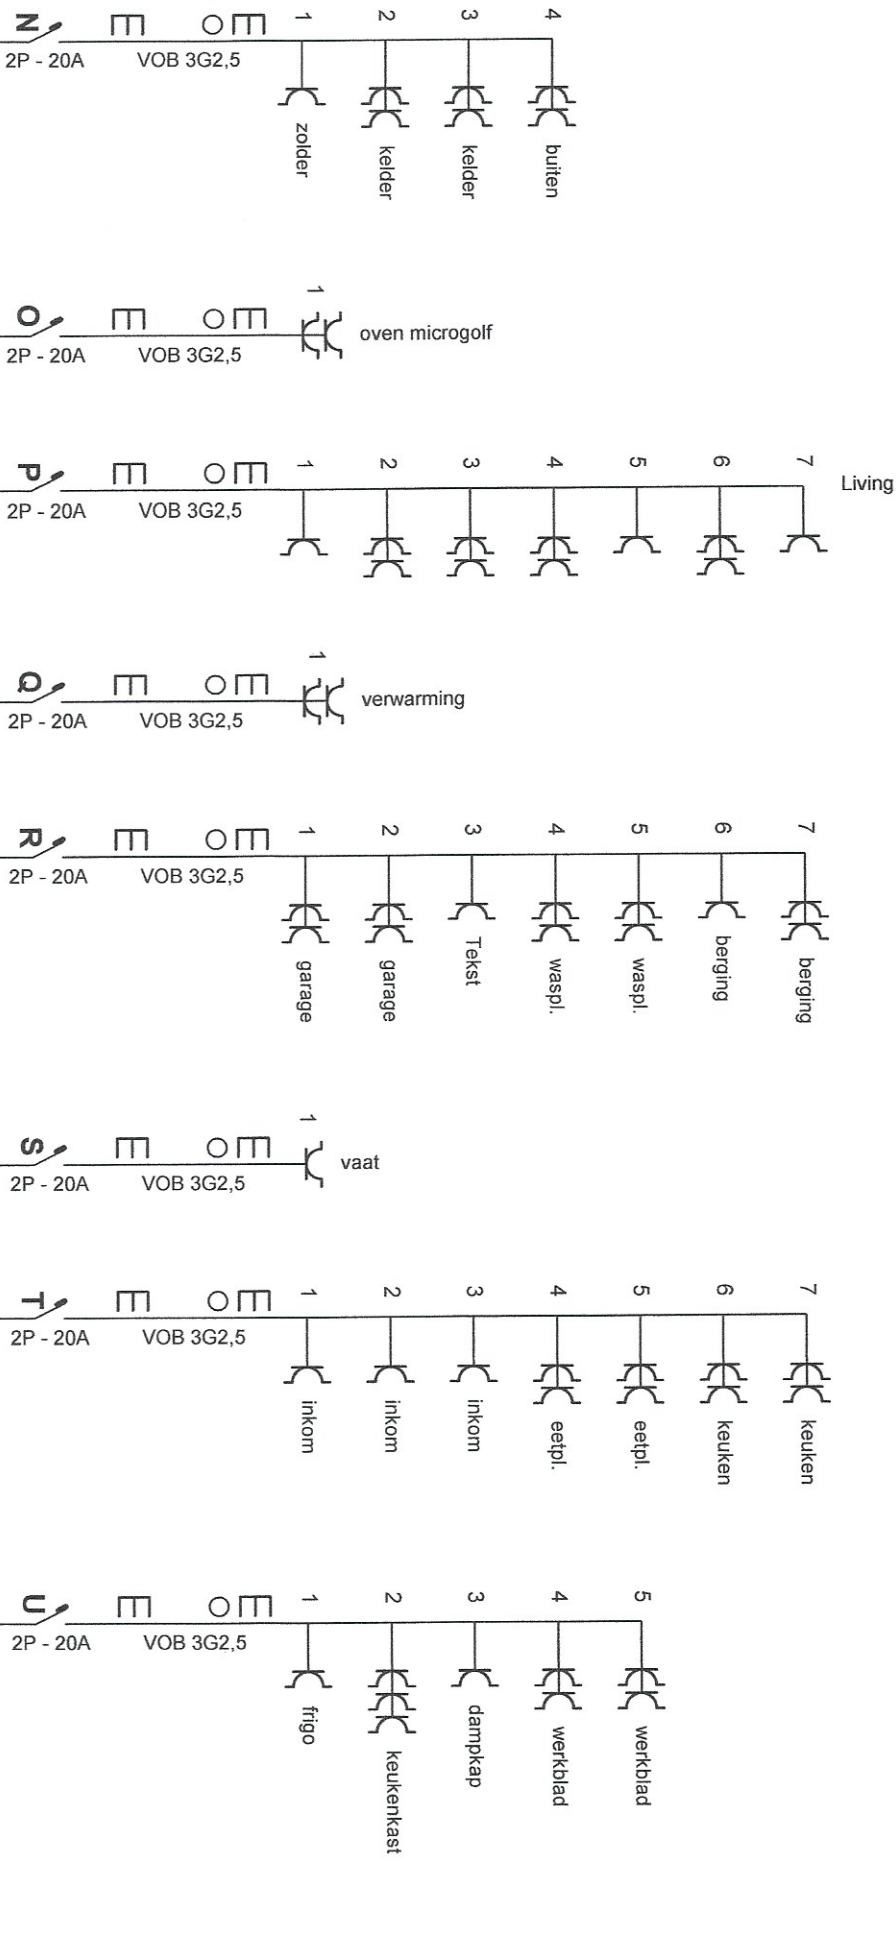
N
2P - 20A VOB 3G2,5
1 2 3 4
zolder kelder kelder buiten

O
2P - 20A VOB 3G2,5
1
oven microgolf

P
2P - 20A VOB 3G2,5
1 2 3 4 5 6 7
Living

Q
2P - 20A VOB 3G2,5
1
verwarming

R
2P - 20A VOB 3G2,5
1 2 3 4 5 6 7
garage garage Tekst waspl. waspl. berging berging

S
2P - 20A VOB 3G2,5
1
vaat

T
2P - 20A VOB 3G2,5
1 2 3 4 5 6 7
inkom inkom inkom eetpl. eetpl. keuken keuken

U
2P - 20A VOB 3G2,5
1 2 3 4 5
frigo keukenkast dampkap werkblad werkblad